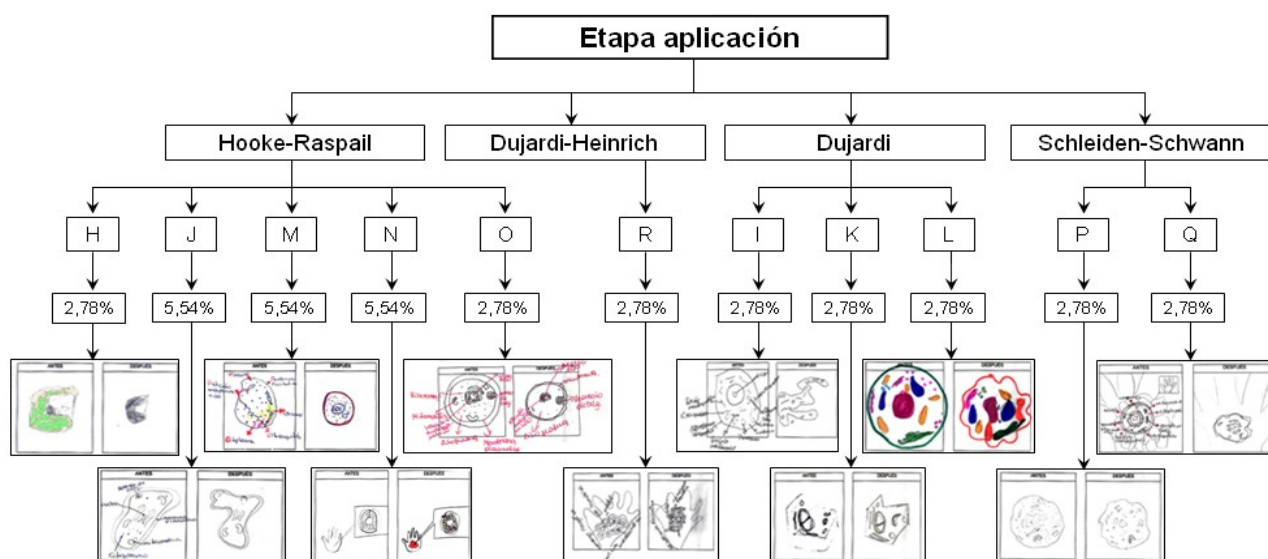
Etapa aplicación

Hooke-Raspail

Dujardi-Heinrich

Dujardi

Schleiden-Schwann

H

J

M

N

O

R

I

K

L

P

Q

2,78%

5,54%

5,54%

5,54%

2,78%

2,78%

2,78%

2,78%

2,78%

2,78%

2,78%

ANTES DESPUÉS

ANTES DESPUÉS

ANTES DESPUÉS

ANTES DESPUÉS

ANTES DESPUÉS

ANTES DESPUÉS

ANTES DESPUÉS

ANTES DESPUÉS

ANTES DESPUÉS

ANTES DESPUÉS

ANTES DESPUÉS